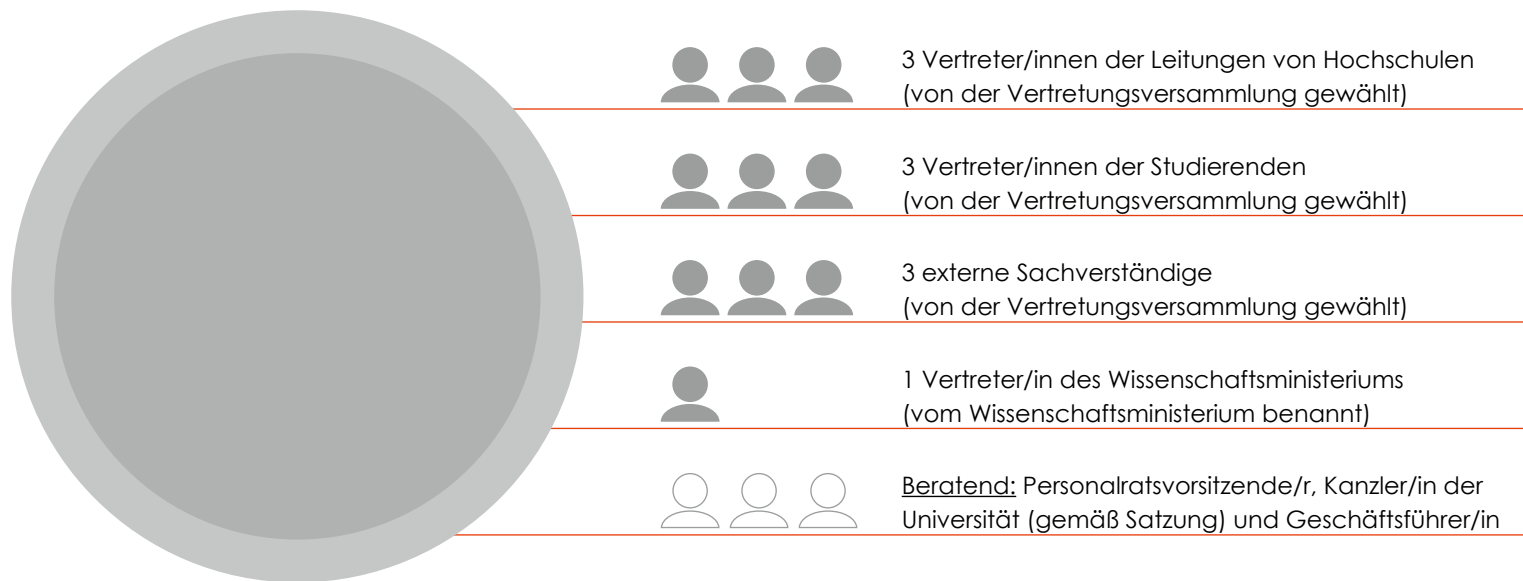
3 Vertreter/innen der Leitungen von Hochschulen
(von der Vertretungsversammlung gewählt)

3 Vertreter/innen der Studierenden
(von der Vertretungsversammlung gewählt)

3 externe Sachverständige
(von der Vertretungsversammlung gewählt)

1 Vertreter/in des Wissenschaftsministeriums
(vom Wissenschaftsministerium benannt)

Beratend: Personalratsvorsitzende/r, Kanzler/in der Universität (gemäß Satzung) und Geschäftsführer/in